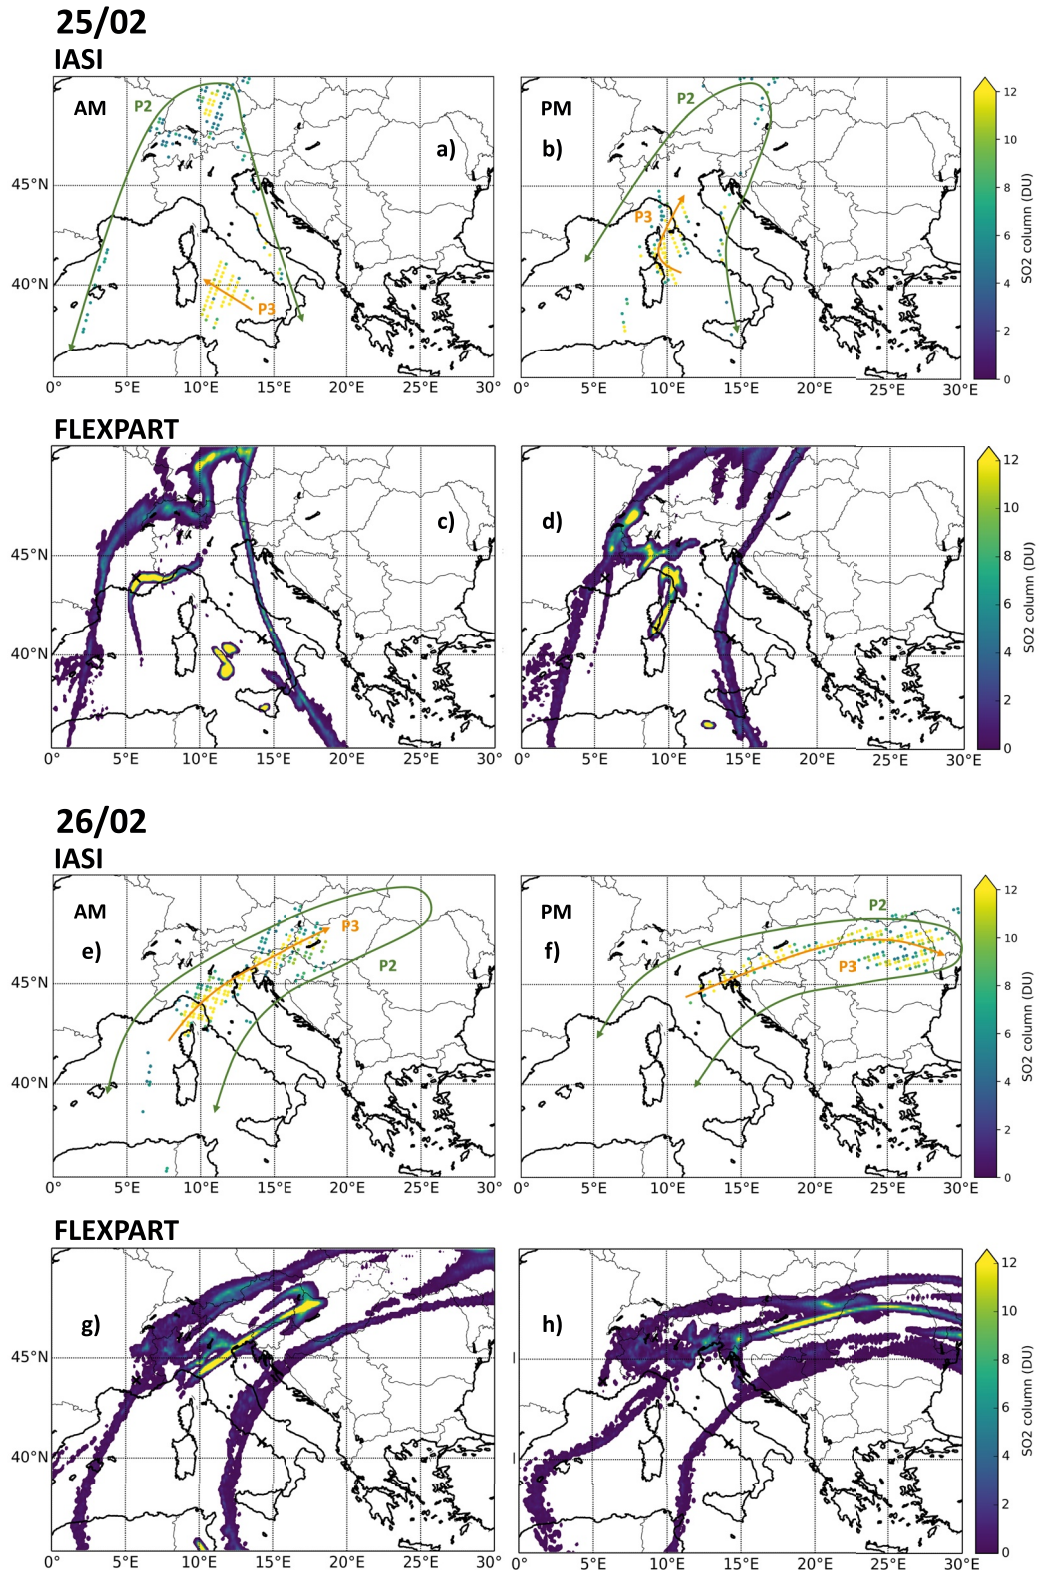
25/02
IASI

AM
P2
a)
P3
45°N
40°N
0° 5°E 10°E 15°E 20°E 25°E 30°

PM
P2
b)
P3
0° 5°E 10°E 15°E 20°E 25°E 30°E

12
10
8
6
4
2
0
SO2 column (DU)

FLEXPART

c)
45°N
40°N
0° 5°E 10°E 15°E 20°E 25°E 30°

d)
0° 5°E 10°E 15°E 20°E 25°E 30°E

12
10
8
6
4
2
0
SO2 column (DU)

26/02
IASI

AM
e)
P3
P2
45°N
40°N
0° 5°E 10°E 15°E 20°E 25°E 30°

PM
f)
P2
P3
0° 5°E 10°E 15°E 20°E 25°E 30°E

12
10
8
6
4
2
0
SO2 column (DU)

FLEXPART

g)
45°N
40°N
0° 5°E 10°E 15°E 20°E 25°E 30°

h)
0° 5°E 10°E 15°E 20°E 25°E 30°E

12
10
8
6
4
2
0
SO2 column (DU)